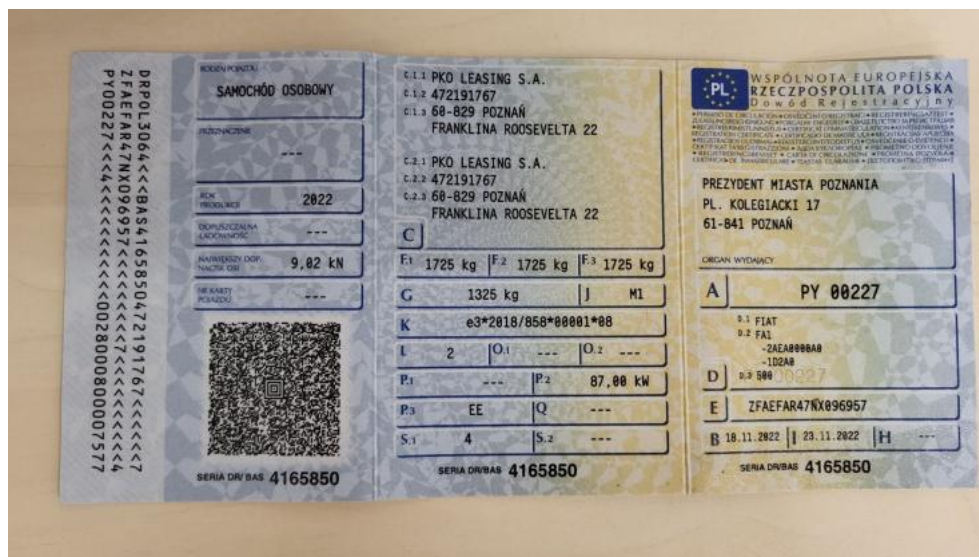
DRPOL3064<<BAS4165850472191767<<<<<7
ZFAEFAR47NX096957<<<<<<<<<<<<<<<<4
PY00227<<4<<<<<<<<<002800080007577

RODZAJ POJAZDU
SAMOCHÓD OSOBOWY

PRZEZNACZENIE
---

ROK PRODUKCJI
2022

DOPUSZCZALNA ŁADOWNOŚĆ
---

NAJWIĘKSZY DOP. NACISK OSI
9,02 kN

NR KARTY POJAZDU
---

SERIA DR/BAS 4165850

C.1.1 PKO LEASING S.A.
C.1.2 472191767
C.1.3 60-829 POZNAŃ
FRANKLINA ROOSEVELTA 22

C.2.1 PKO LEASING S.A.
C.2.2 472191767
C.2.3 60-829 POZNAŃ
FRANKLINA ROOSEVELTA 22

C

| F.1 1725 kg | F.2 1725 kg | F.3 1725 kg |
|---|---|---|
| G 1325 kg | J M1 | |
| K e3*2018/858*00001*08 | | |
| L 2 | O.1 --- | O.2 --- |
| P.1 --- | P.2 87,00 kW | |
| P.3 EE | Q --- | |
| S.1 4 | S.2 --- | |

SERIA DR/BAS 4165850

PL
WSPÓLNOTA EUROPEJSKA
RZECZPOSPOLITA POLSKA
Dowód Rejestracyjny

PREZYDENT MIASTA POZNANIA
PL. KOLEGIACKI 17
61-841 POZNAŃ

ORGAN WYDAJĄCY

A PY 00227

D.1 FIAT
D.2 FA1
-2AEA000A0
-1D2A0
D D.3 500

E ZFAEFAR47NX096957

B 18.11.2022 | I 23.11.2022 | H ---

SERIA DR/BAS 4165850